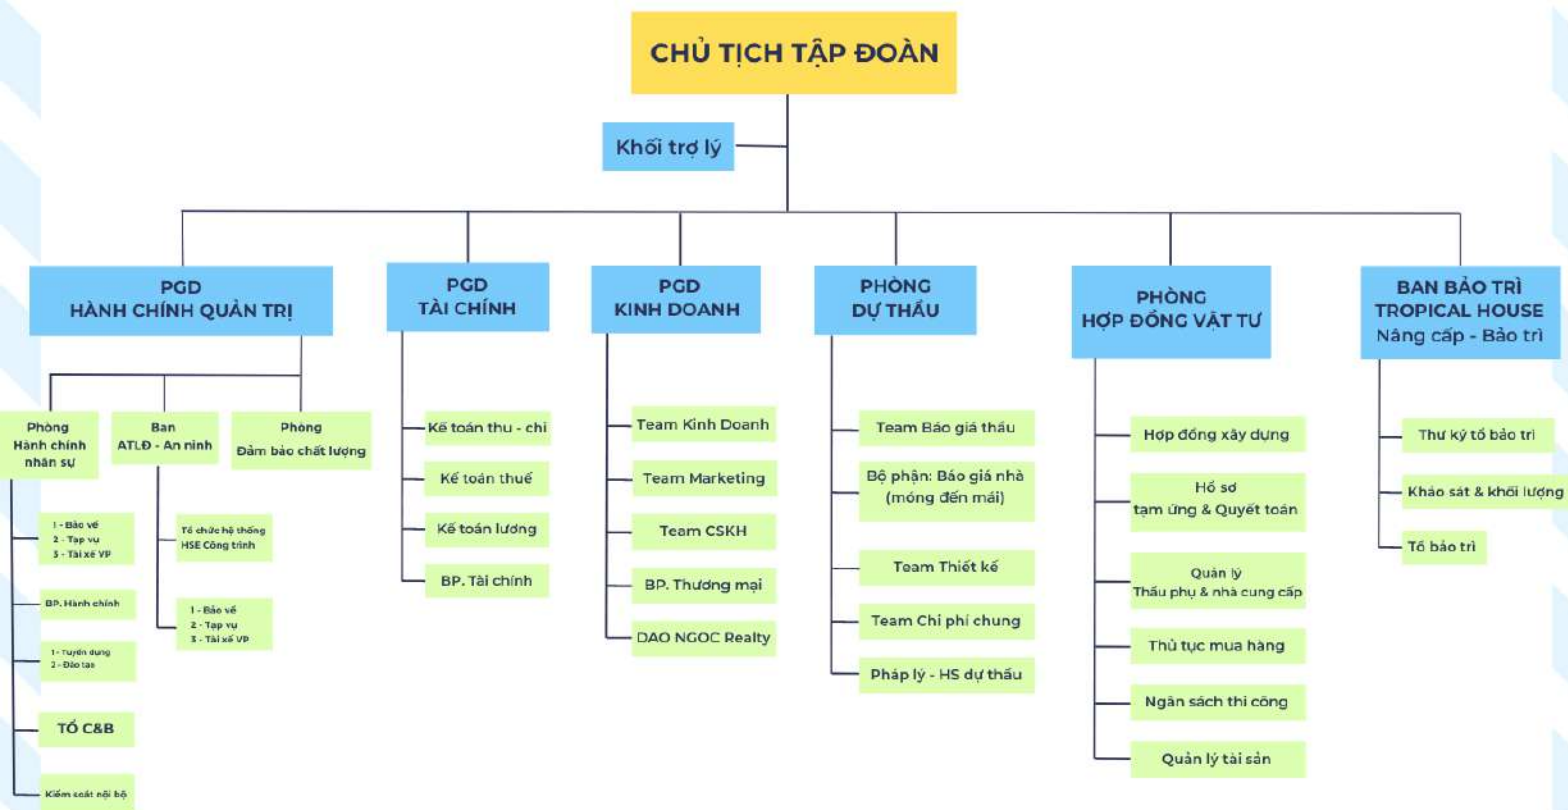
CHỦ TỊCH TẬP ĐOÀN

Khối trợ lý

PGD
HÀNH CHÍNH QUẢN TRỊ

Phòng
Hành chính
nhân sự

1 - Bảo vệ
2 - Tạp vụ
3 - Tài xế VP

BP. Hành chính

1 - Tuyển dụng
2 - Đào tạo

TỔ C&B

Kiểm soát nội bộ

Ban
ATLĐ - An ninh

Tổ chức hệ thống
HSE Công trình

1 - Bảo vệ
2 - Tạp vụ
3 - Tài xế VP

Phòng
Đảm bảo chất lượng

PGD
TÀI CHÍNH

Kế toán thu - chi

Kế toán thuế

Kế toán lương

BP. Tài chính

PGD
KINH DOANH

Team Kinh Doanh

Team Marketing

Team CSKH

BP. Thương mại

DAO NGOC Realty

PHÒNG
DỰ THẦU

Team Báo giá thầu

Bộ phận: Báo giá nhà (móng đến mái)

Team Thiết kế

Team Chi phí chung

Pháp lý - HS dự thầu

PHÒNG
HỢP ĐỒNG VẬT TƯ

Hợp đồng xây dựng

Hồ sơ
tạm ứng & Quyết toán

Quản lý
Thầu phụ & nhà cung cấp

Thủ tục mua hàng

Ngân sách thi công

Quản lý tài sản

BAN BẢO TRÌ
TROPICAL HOUSE
Nâng cấp - Bảo trì

Thư ký tổ bảo trì

Khảo sát & khối lượng

Tổ bảo trì